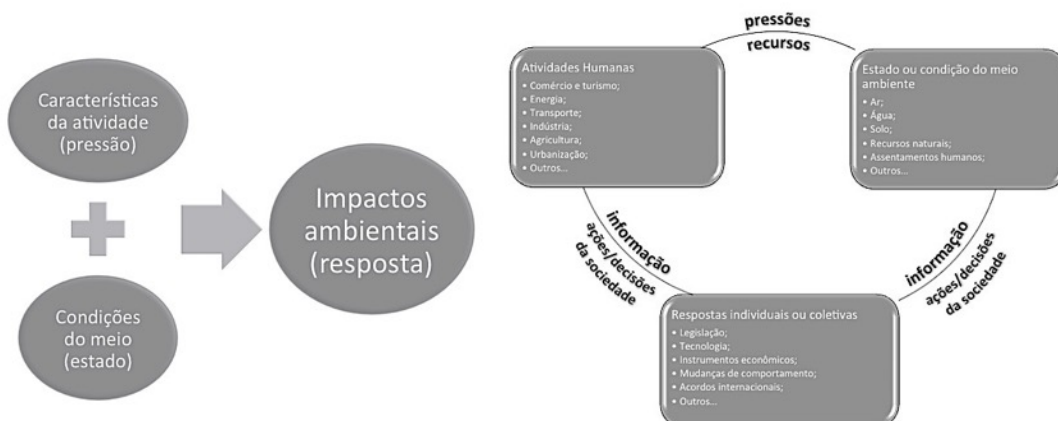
Características da atividade (pressão)

Condições do meio (estado)

Impactos ambientais (resposta)

pressões
recursos

Atividades Humanas
• Comércio e turismo;
• Energia;
• Transporte;
• Indústria;
• Agricultura;
• Urbanização;
• Outros...

Estado ou condição do meio ambiente
• Ar;
• Água;
• Solo;
• Recursos naturais;
• Assentamentos humanos;
• Outros...

informação
ações/decisões da sociedade

informação
ações/decisões da sociedade

Respostas individuais ou coletivas
• Legislação;
• Tecnologia;
• Instrumentos econômicos;
• Mudanças de comportamento;
• Acordos internacionais;
• Outros...